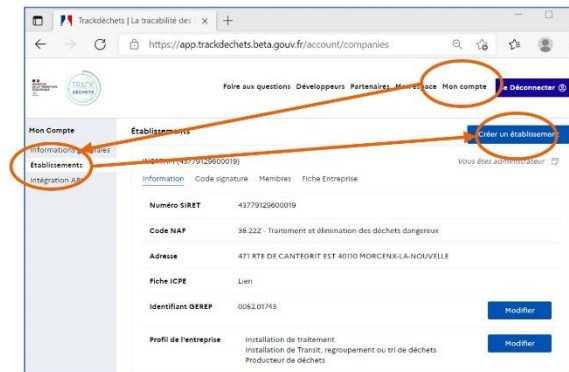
Trackdéchets | La traçabilité des ×
+
https://app.trackdechets.beta.gouv.fr/account/companies

TRACK DÉCHETS

Foire aux questions Développeurs Partenaires Mon espace Mon compte
Se Déconnecter

Mon Compte
Informations générales
Établissements
Intégration API

Établissements
Créer un établissement

INDAVER (43779129600019)
Vous êtes administrateur

Information Code signature Membres Fiche Entreprise

| | | |
|---|---|---|
| Numéro SIRET | 43779129600019 | |
| Code NAF | 38.22Z - Traitement et élimination des déchets dangereux | |
| Adresse | 471 RTE DE CANTEGRIT EST 40110 MORCENX-LA-NOUVELLE | |
| Fiche ICPE | Lien | |
| Identifiant GEREP | 0052.01743 | Modifier |
| Profil de l'entreprise | Installation de traitement<br>Installation de Transit, regroupement ou tri de déchets<br>Producteur de déchets | Modifier |